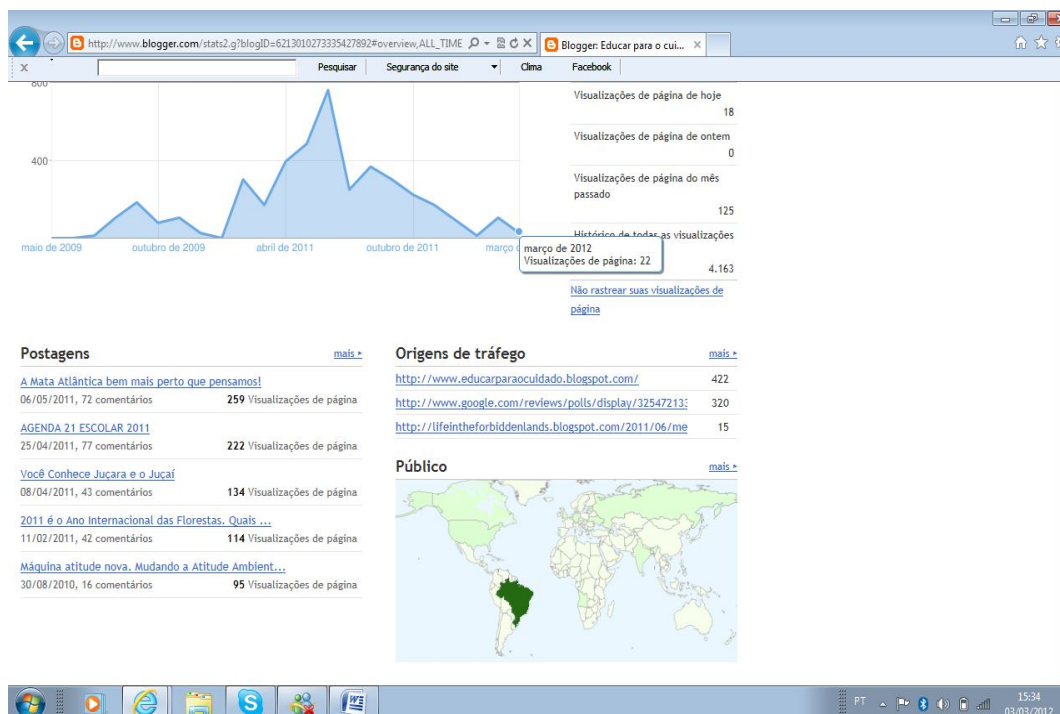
http://www.blogger.com/stats2.g?blogID=6213010273335427892#overview,ALL_TIME
Blogger: Educar para o cui...
x
Pesquisar
Segurança do site
Clima
Facebook

800
400
maio de 2009
outubro de 2009
abril de 2011
outubro de 2011
março
março de 2012
Visualizações de página: 22

Visualizações de página de hoje
18
Visualizações de página de ontem
0
Visualizações de página do mês passado
125
Histórico de todas as visualizações
4.163
Não rastrear suas visualizações de página

Postagens
mais ▸
A Mata Atlântica bem mais perto que pensamos!
06/05/2011, 72 comentários
259 Visualizações de página
AGENDA 21 ESCOLAR 2011
25/04/2011, 77 comentários
222 Visualizações de página
Você Conhece Juçara e o Juçaí
08/04/2011, 43 comentários
134 Visualizações de página
2011 é o Ano Internacional das Florestas. Quais ...
11/02/2011, 42 comentários
114 Visualizações de página
Máquina atitude nova. Mudando a Atitude Ambient...
30/08/2010, 16 comentários
95 Visualizações de página

Origens de tráfego
mais ▸
http://www.educarparaocuidado.blogspot.com/
422
http://www.google.com/reviews/polls/display/32547213
320
http://lifeintheforbiddenlands.blogspot.com/2011/06/me
15

Público
mais ▸

PT
15:34
03/03/2012